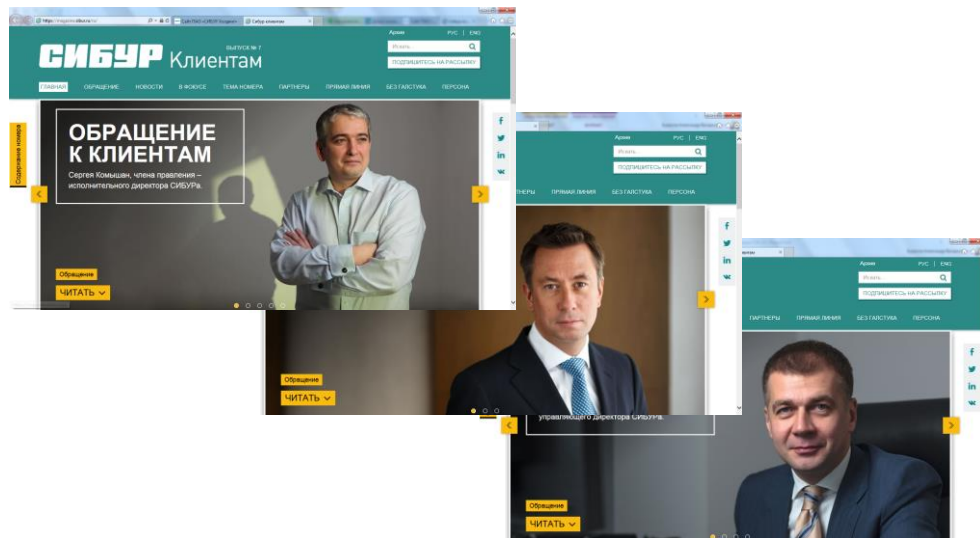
https://magazine.sibur.ru/ Сайт ПАО «СИБУР Холдинг» Сибур клиентам

СИБУР Клиентам

ВЫПУСК № 7

Архив РУС | ENG

Искать...

ПОДПИШИТЕСЬ НА РАССЫЛКУ

ГЛАВНАЯ ОБРАЩЕНИЕ НОВОСТИ В ФОКУСЕ ТЕМА НОМЕРА ПАРТНЕРЫ ПРЯМАЯ ЛИНИЯ БЕЗ ГАЛСТУКА ПЕРСОНА

Содержание номера

ОБРАЩЕНИЕ К КЛИЕНТАМ

Сергея Комышан, члена правления – исполнительного директора СИБУРа.

Обращение

ЧИТАТЬ

Архив РУС | ENG

Искать...

ПОДПИШИТЕСЬ НА РАССЫЛКУ

ПАРТНЕРЫ ПРЯМАЯ ЛИНИЯ БЕЗ ГАЛСТУКА ПЕРСОНА

Обращение

ЧИТАТЬ

Искать...

ПОДПИШИТЕСЬ НА РАССЫЛКУ

ПАРТНЕРЫ ПРЯМАЯ ЛИНИЯ БЕЗ ГАЛСТУКА ПЕРСОНА

управляющего директора СИБУРа.

Обращение

ЧИТАТЬ